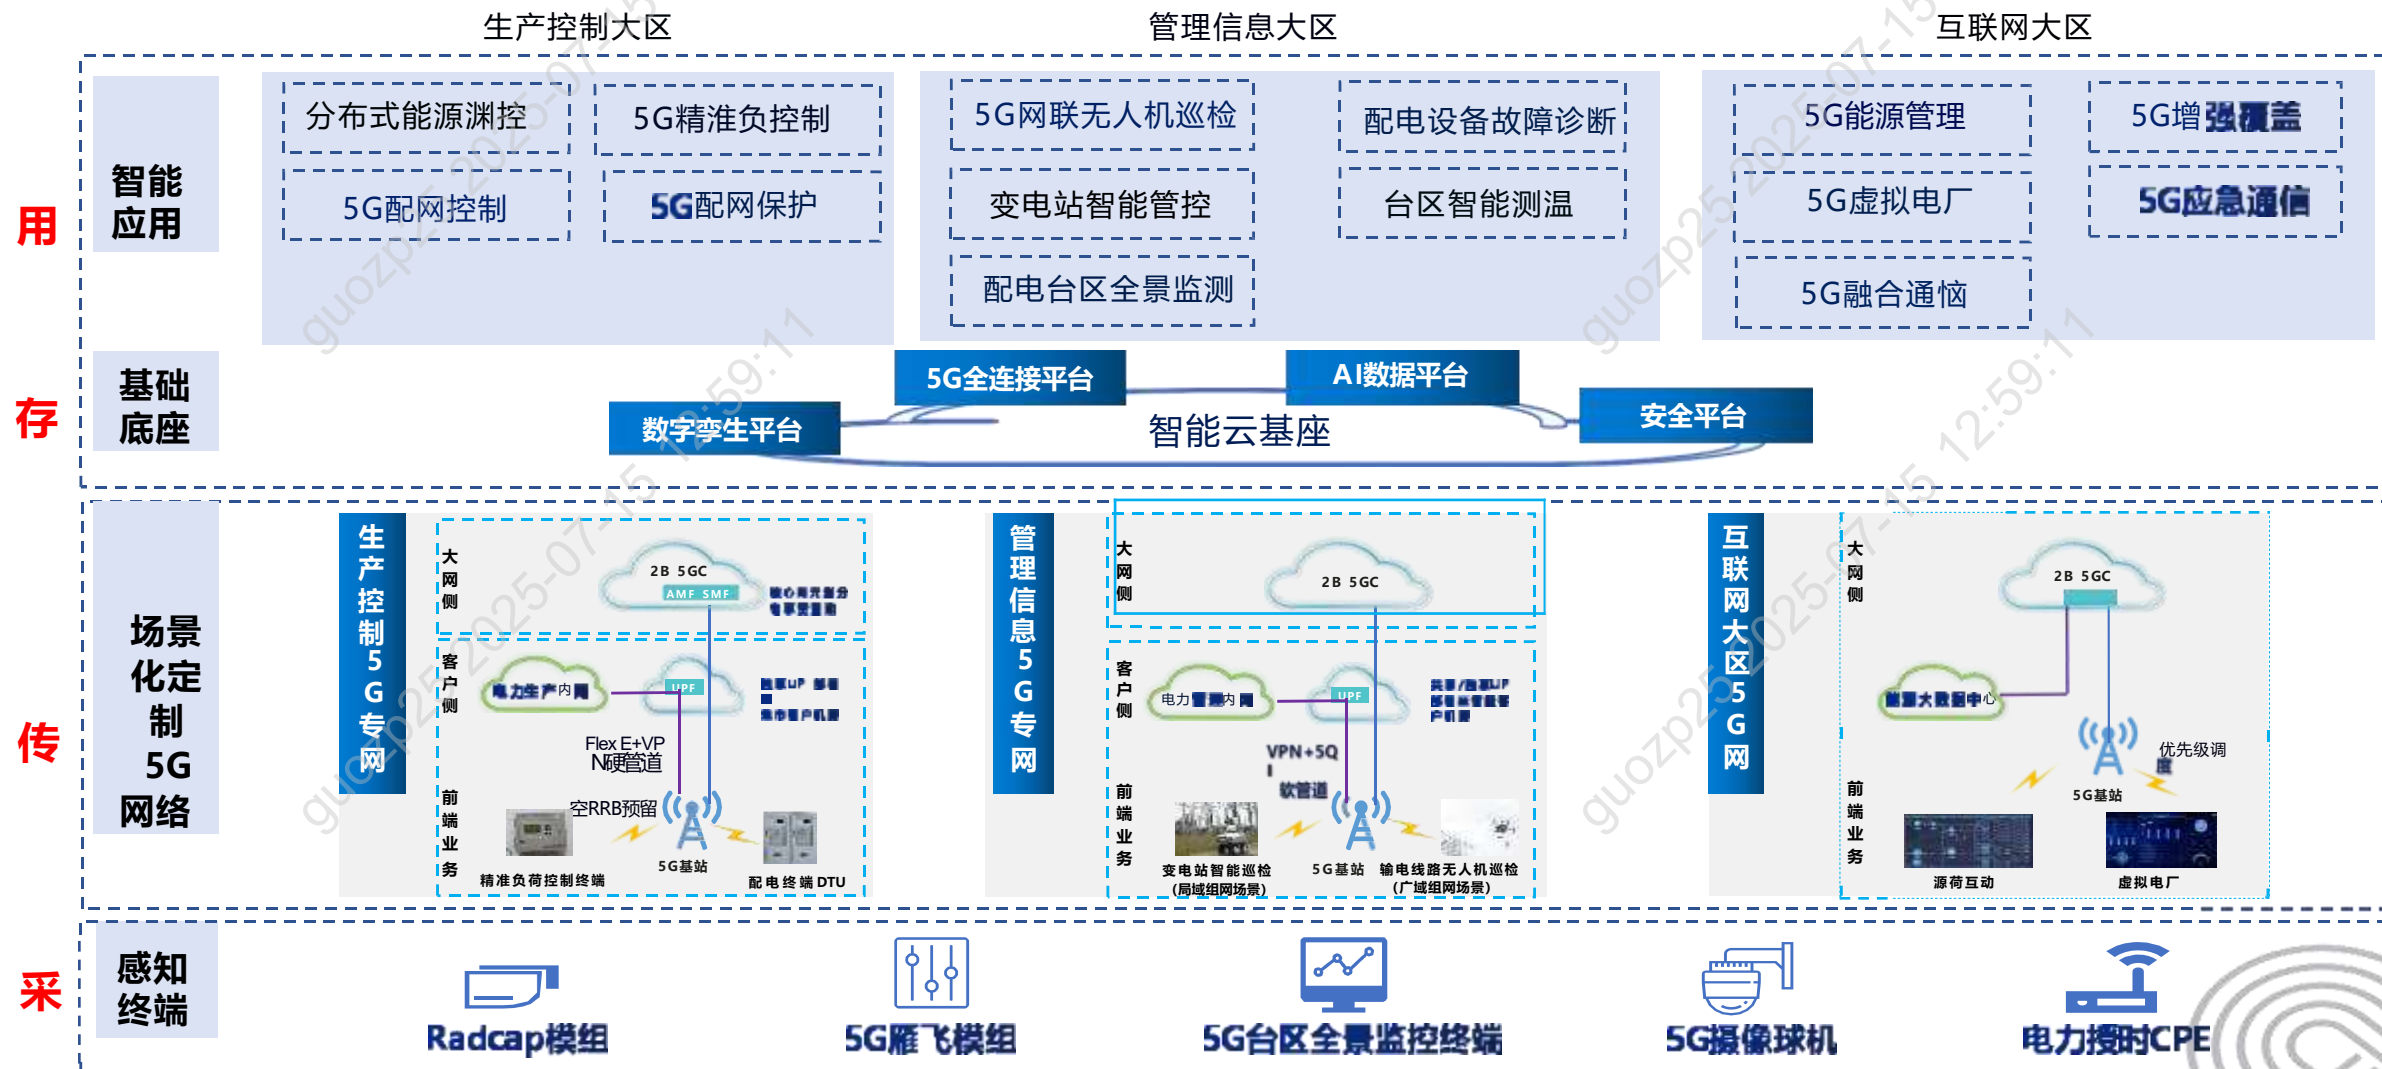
生产控制大区
管理信息大区
互联网大区

用
智能应用
分布式能源渊控
5G精准负控制
5G配网控制
5G配网保护
5G网联无人机巡检
配电设备故障诊断
变电站智能管控
台区智能测温
配电台区全景监测
5G能源管理
5G增强覆盖
5G虚拟电厂
5G应急通信
5G融合通恼

存
基础底座
5G全连接平台
AI数据平台
数字孪生平台
智能云基座
安全平台

传
场景化定制5G网络
生产控制5G专网
大网侧
2B 5GC
AMF SMF
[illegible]
客户侧
电力生产内网
UPF
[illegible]
Flex E+VPN硬管道
空RRB预留
前端业务
5G基站
精准负荷控制终端
配电终端DTU
管理信息5G专网
大网侧
2B 5GC
客户侧
电力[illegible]内网
UPF
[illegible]
VPN+5QI软管道
前端业务
变电站智能巡检(局域组网场景)
5G基站
输电线路无人机巡检(广域组网场景)
互联网大区5G网
大网侧
2B 5GC
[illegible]大数据中心
优先级调度
5G基站
前端业务
源荷互动
虚拟电厂

采
感知终端
Radcap模组
5G雁飞模组
5G台区全景监控终端
5G摄像球机
电力授时CPE

guozp25 2025-07-15 12:59:11